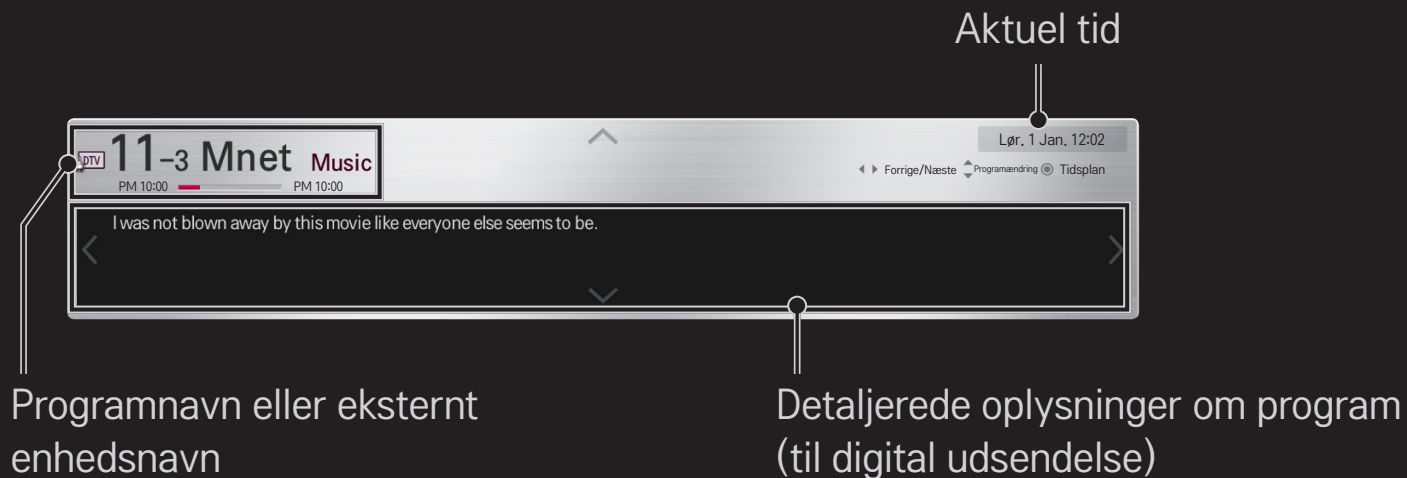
Aktuel tid

DTV 11-3 Mnet Music
PM 10:00 PM 10:00

Lør. 1 Jan. 12:02

Forrige/Næste Programændring Tidsplan

I was not blown away by this movie like everyone else seems to be.

Programnavn eller eksternt enhedsnavn

Detaljerede oplysninger om program (til digital udsendelse)